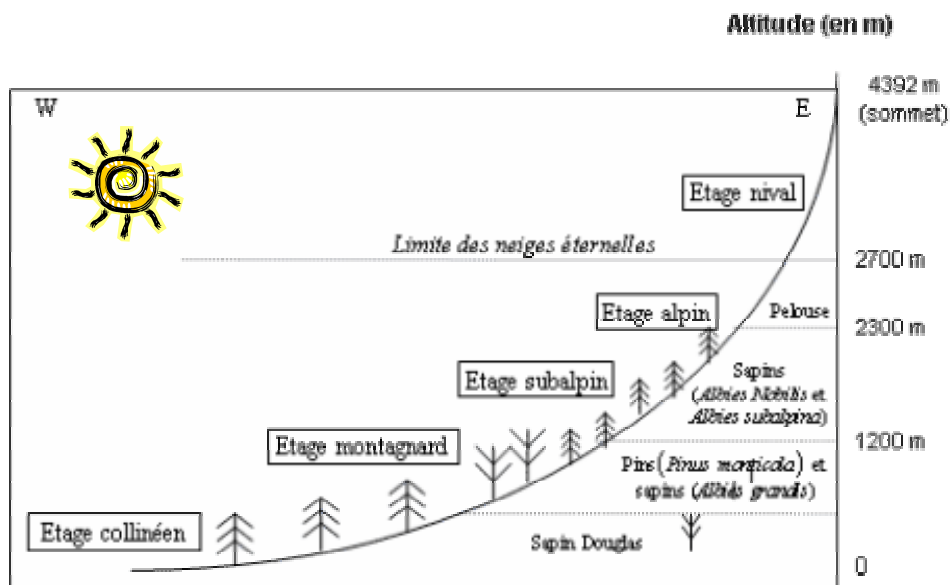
Altitude (en m)

W

E

4392 m (sommet)

Etage nival

Limite des neiges éternelles

2700 m

Etage alpin

Pelouse

2300 m

Etage subalpin

Sapins (Albies Nobilis et Albies subalpina)

Etage montagnard

1200 m

Pins (Pinus monticola) et sapins (Albies grandis)

Etage collinéen

Sapin Douglas

0